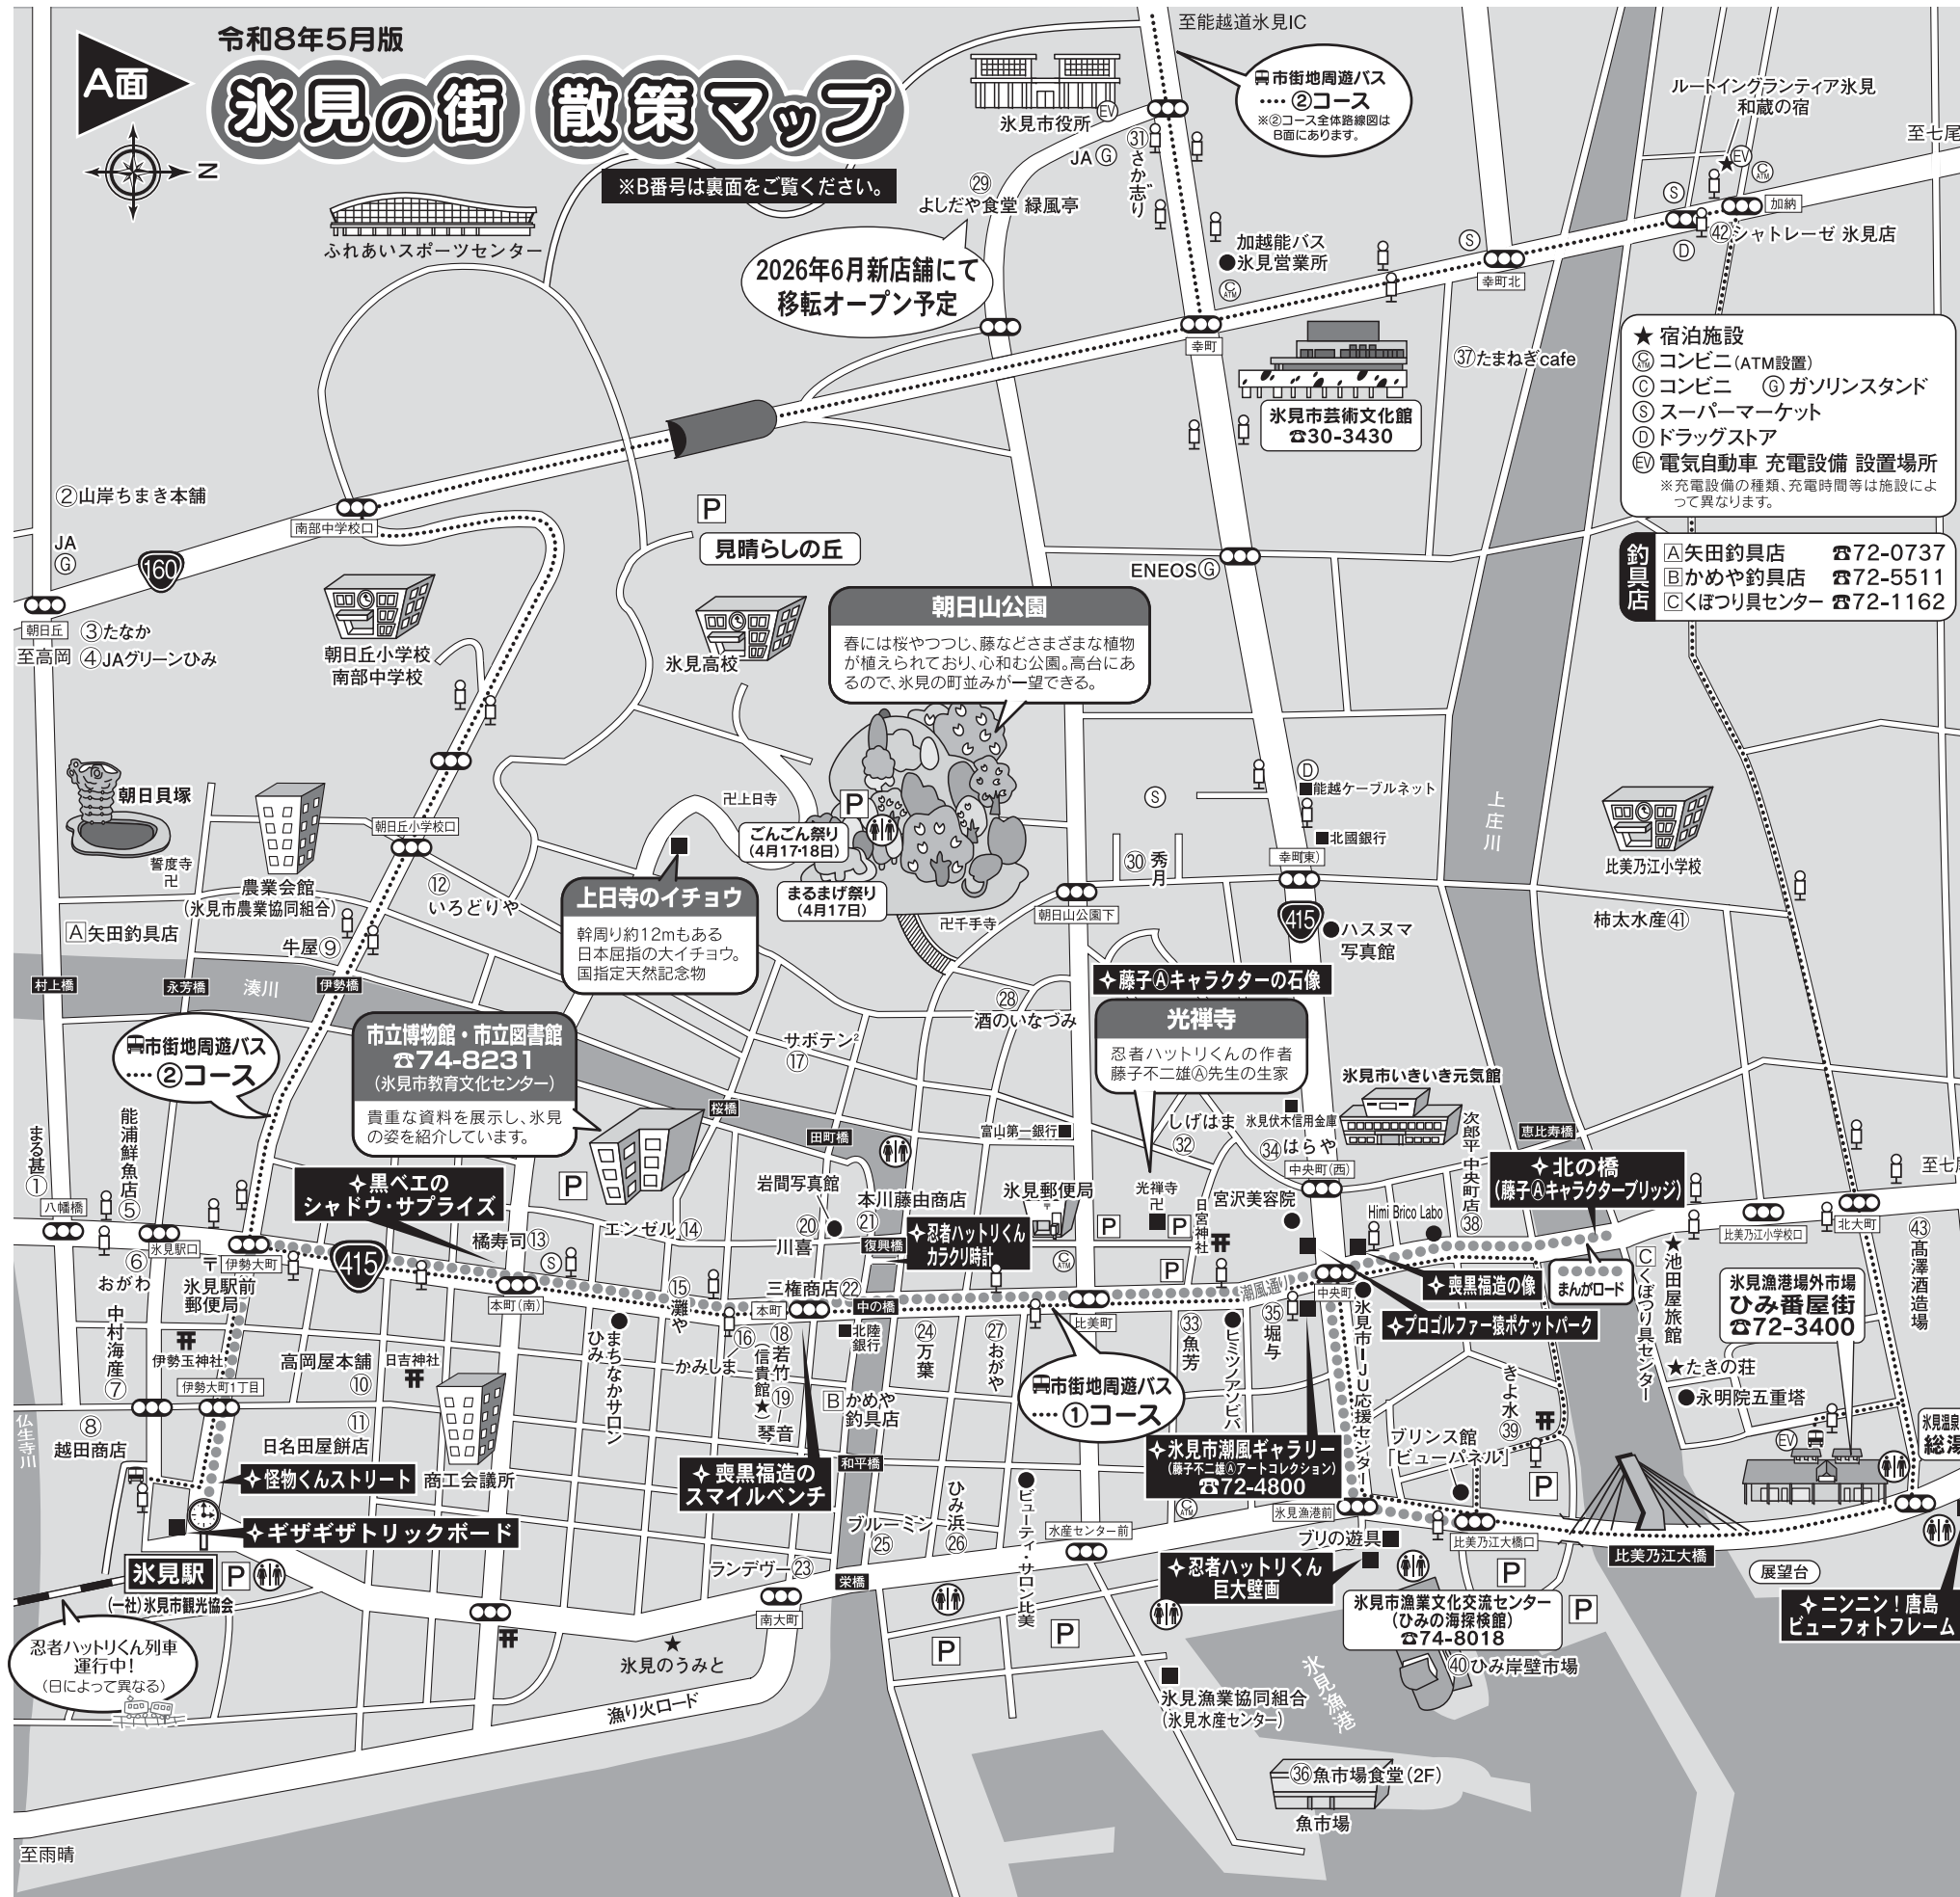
A面

令和8年5月版

氷見の街 散策マップ

N

※B番号は裏面をご覧ください。

至能越道氷見IC

市街地周遊バス
…. ②コース
※②コース全体路線図はB面にあります。

氷見市役所 EV

JA Ⓖ

㉛さかゑ志

㉙よしだや食堂 緑風亭

ふれあいスポーツセンター

2026年6月新店舗にて移転オープン予定

加越能バス
●氷見営業所

幸町

幸町北

ルートイングランティア氷見 和蔵の宿

至七尾

加納

㊷シャトレーゼ 氷見店

㊲たまねぎcafe

氷見市芸術文化館
☎30-3430

★ 宿泊施設
Ⓒ コンビニ(ATM設置)
Ⓒ コンビニ Ⓖ ガソリンスタンド
Ⓢ スーパーマーケット
Ⓓ ドラッグストア
EV 電気自動車 充電設備 設置場所
※充電設備の種類、充電時間等は施設によって異なります。

釣具店
A矢田釣具店 ☎72-0737
Bかめや釣具店 ☎72-5511
Cくぼつり具センター ☎72-1162

②山岸ちまき本舗

JA Ⓖ

160

南部中学校口

朝日丘
至高岡

③たなか
④JAグリーンひみ

朝日丘小学校
南部中学校

P
見晴らしの丘

氷見高校

ENEOS Ⓖ

朝日山公園
春には桜やつつじ、藤などさまざまな植物が植えられており、心和む公園。高台にあるので、氷見の町並みが一望できる。

朝日貝塚

朝日丘小学校口

卍上日寺

ごんごん祭り(4月17·18日)

まるまげ祭り(4月17日)

上日寺のイチョウ
幹周り約12mもある日本屈指の大イチョウ。国指定天然記念物

Ⓓ
■能越ケーブルネット
■北國銀行

幸町東

㉚秀月

上庄川

比美乃江小学校

誓度寺卍

農業会館(氷見市農業協同組合)

⑫いろどりや

牛屋⑨

A矢田釣具店

卍千手寺

朝日山公園下

415

●ハスヌマ写真館

柿太水産㊶

村上橋

永芳橋

湊川

伊勢橋

✧藤子Ⓐキャラクターの石像

㉘酒のいなづみ

光禅寺
忍者ハットリくんの作者 藤子不二雄Ⓐ先生の生家

市街地周遊バス
…. ②コース

市立博物館・市立図書館
☎74-8231
(氷見市教育文化センター)
貴重な資料を展示し、氷見の姿を紹介しています。

サボテン²
⑰

氷見市いきいき元気館

桜橋

田町橋

富山第一銀行■

しげはま
㉜

氷見伏木信用金庫
㉞はらや

次郎平中央町店

恵比寿橋

中央町(西)

✧北の橋
(藤子Ⓐキャラクターブリッジ)

至七尾

能浦鮮魚店⑤

まる甚①

八幡橋

✧黒ベエの
シャドウ・サプライズ

岩間写真館

本川藤由商店

氷見郵便局

光禅寺卍

宮沢美容院

氷見宮神社

Himi Brico Labo

㊳

比美乃江小学校口

北大町

㊸高澤酒造場

⑥おがわ

氷見駅口

伊勢大町

橘寿司⑬

エンゼル⑭

⑳ ㉑

川喜

✧忍者ハットリくん
カラクリ時計

復興橋

✧喪黒福造の像

まんがロード

Cくぼつり具センター

★池田屋旅館

氷見漁港場外市場
ひみ番屋街
☎72-3400

氷見駅前郵便局

本町(南)

⑮灘や

三権商店㉒

本町

中の橋

比美町

潮風通り

中央町

✧プロゴルファー猿ポケットパーク

中村海産⑦

伊勢玉神社

⑯

⑱若竹

信貴館★

⑲琴音

かみしま

ひみまちなかサロン

■北陸銀行

㉔万葉

㉗おがや

市街地周遊バス
…. ①コース

㉝魚芳

●ヒミツアソビバ

㉟堀与

氷見市―JU応援センター

きよ水㊴

★たきの荘

●永明院五重塔

氷見温泉総湯

高岡屋本舗⑩

日吉神社

伊勢大町1丁目

仏生寺川

⑧越田商店

日名田屋餅店⑪

Bかめや釣具店

✧怪物くんストリート

商工会議所

✧喪黒福造の
スマイルベンチ

和平橋

ブリンス館
ビューパネル

✧氷見市潮風ギャラリー
(藤子不二雄Ⓐアートコレクション)
☎72-4800

●ビューティ・サロン比美

ひみ浜㉖

ブルーミン㉕

水産センター前

氷見漁港前

比美乃江大橋口

比美乃江大橋

展望台

✧ギザギザトリックボード

氷見駅

(一社)氷見市観光協会

ランデヴー㉓

南大町

栄橋

ブリの遊具■

✧忍者ハットリくん
巨大壁画

氷見市漁業文化交流センター
(ひみの海探検館)
☎74-8018

㊵ひみ岸壁市場

✧ニンニン!唐島
ビューフォトフレーム

忍者ハットリくん列車
運行中!
(日によって異なる)

★
氷見のうみと

漁り火ロード

氷見漁港

氷見漁業協同組合
(氷見水産センター)

㊱魚市場食堂(2F)

魚市場

至雨晴